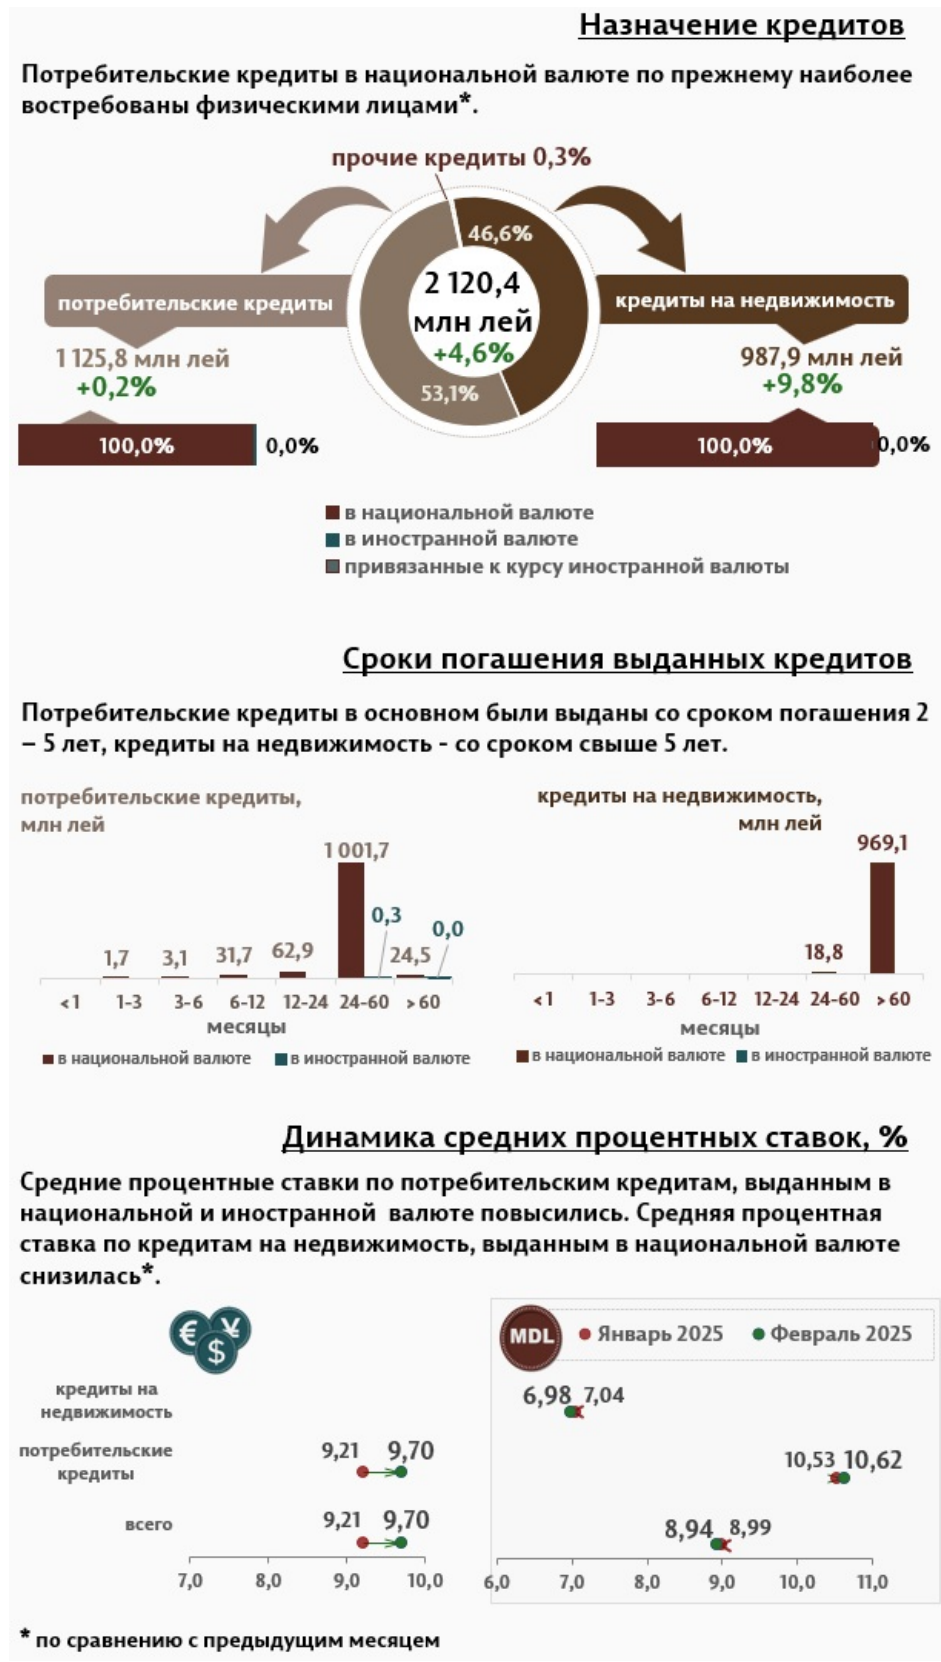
Назначение кредитов

Потребительские кредиты в национальной валюте по прежнему наиболее востребованы физическими лицами*.

прочие кредиты 0,3%

46,6%

2 120,4 млн лей +4,6%

53,1%

потребительские кредиты

1 125,8 млн лей +0,2%

100,0% 0,0%

кредиты на недвижимость

987,9 млн лей +9,8%

100,0% 0,0%

в национальной валюте
в иностранной валюте
привязанные к курсу иностранной валюты

Сроки погашения выданных кредитов

Потребительские кредиты в основном были выданы со сроком погашения 2 – 5 лет, кредиты на недвижимость - со сроком свыше 5 лет.

потребительские кредиты, млн лей

1,7 3,1 31,7 62,9 1 001,7 0,3 24,5 0,0

<1 1-3 3-6 6-12 12-24 24-60 >60
месяцы

в национальной валюте в иностранной валюте

кредиты на недвижимость, млн лей

18,8 969,1

<1 1-3 3-6 6-12 12-24 24-60 >60
месяцы

в национальной валюте в иностранной валюте

Динамика средних процентных ставок, %

Средние процентные ставки по потребительским кредитам, выданным в национальной и иностранной валюте повысились. Средняя процентная ставка по кредитам на недвижимость, выданным в национальной валюте снизилась*.

€ ¥ $

кредиты на недвижимость
потребительские кредиты 9,21 9,70
всего 9,21 9,70

7,0 8,0 9,0 10,0

MDL Январь 2025 Февраль 2025

6,98 7,04
10,53 10,62
8,94 8,99

6,0 7,0 8,0 9,0 10,0 11,0

* по сравнению с предыдущим месяцем